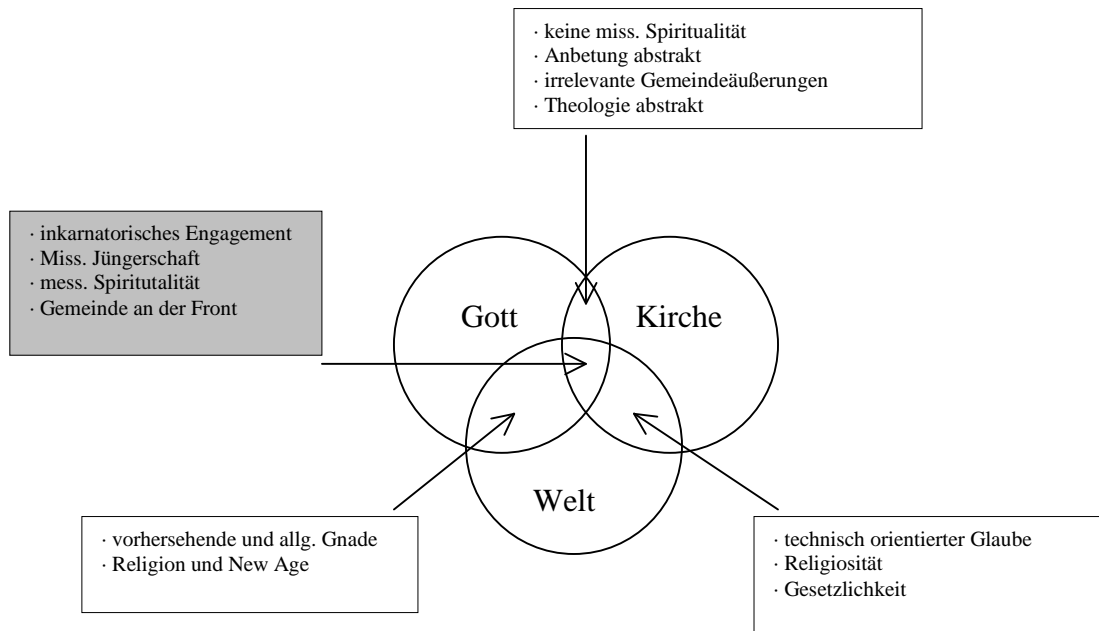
· keine miss. Spiritualität
· Anbetung abstrakt
· irrelevante Gemeindeäußerungen
· Theologie abstrakt

· inkarnatorisches Engagement
· Miss. Jüngerschaft
· mess. Spiritutalität
· Gemeinde an der Front

Gott

Kirche

Welt

· vorhersehende und allg. Gnade
· Religion und New Age

· technisch orientierter Glaube
· Religiosität
· Gesetzlichkeit